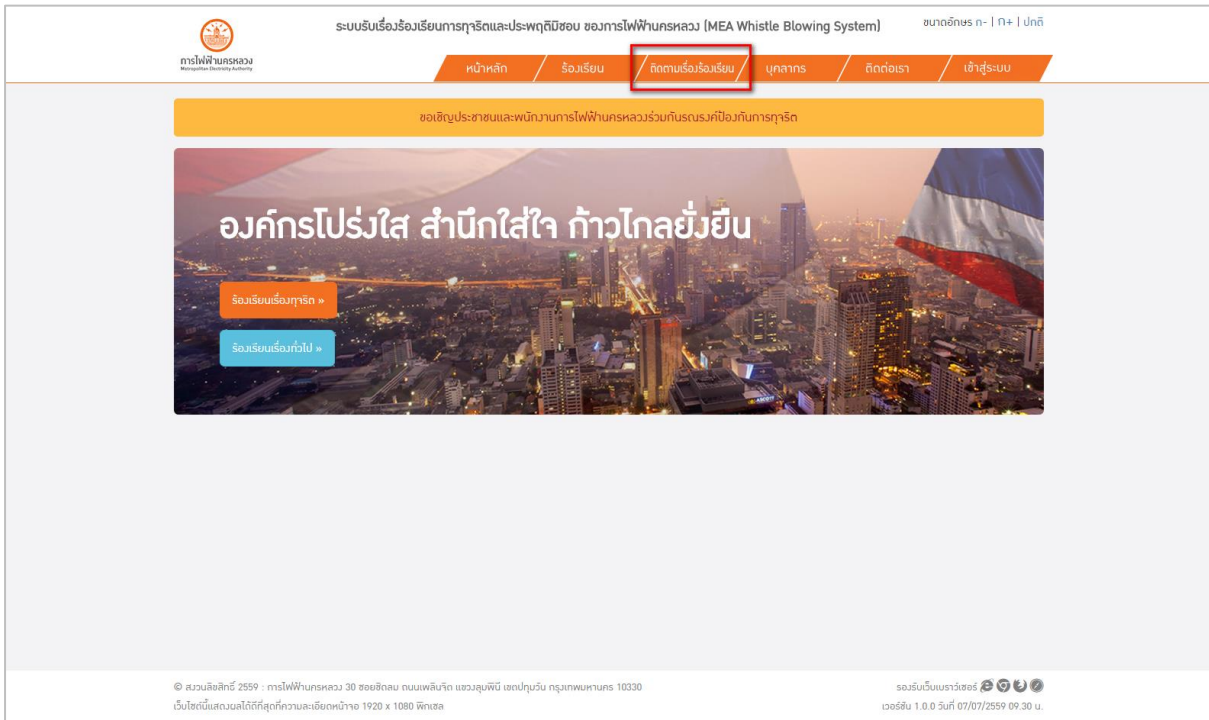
การไฟฟ้านครหลวง
Metropolitan Electricity Authority

ระบบรับเรื่องร้องเรียนการทุจริตและประพฤติมิชอบ ของการไฟฟ้านครหลวง (MEA Whistle Blowing System)

ขนาดอักษร ก- | ก+ | ปกติ

หน้าหลัก | ร้องเรียน | ติดตามเรื่องร้องเรียน | บุคลากร | ติดต่อเรา | เข้าสู่ระบบ

ขอเชิญประชาชนและพนักงานการไฟฟ้านครหลวงร่วมกันรณรงค์ป้องกันการทุจริต

องค์กรโปร่งใส สำนึกใส่ใจ ก้าวไกลยั่งยืน

ร้องเรียนเรื่องทุจริต »

ร้องเรียนเรื่องทั่วไป »

© สงวนลิขสิทธิ์ 2559 : การไฟฟ้านครหลวง 30 ซอยชิดลม ถนนเพลินจิต แขวงลุมพินี เขตปทุมวัน กรุงเทพมหานคร 10330
เว็บไซต์นี้แสดงผลได้ดีที่สุดที่ความละเอียดหน้าจอ 1920 x 1080 พิกเซล

รองรับเว็บเบราว์เซอร์
เวอร์ชั่น 1.0.0 วันที่ 07/07/2559 09.30 น.